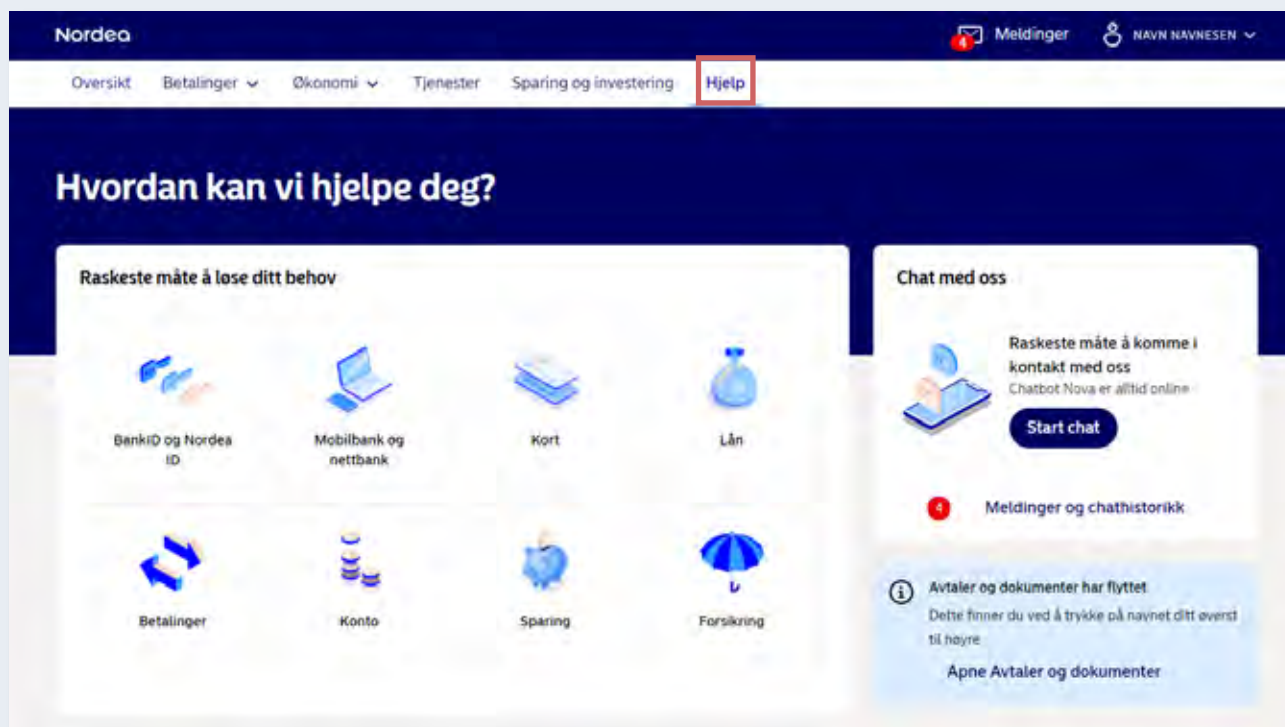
Nordea

4 Meldinger NAVN NAVNESEN

Oversikt Betalinger Økonomi Tjenester Sparing og investering Hjelp

Hvordan kan vi hjelpe deg?

Raskeste måte å løse ditt behov

BankID og Nordea ID

Mobilbank og nettbank

Kort

Lån

Betalinger

Konto

Sparing

Forsikring

Chat med oss

Raskeste måte å komme i kontakt med oss

Chatbot Nova er alltid online

Start chat

4 Meldinger og chathistorikk

Avtaler og dokumenter har flyttet

Dette finner du ved å trykke på navnet ditt øverst til høyre

Åpne Avtaler og dokumenter